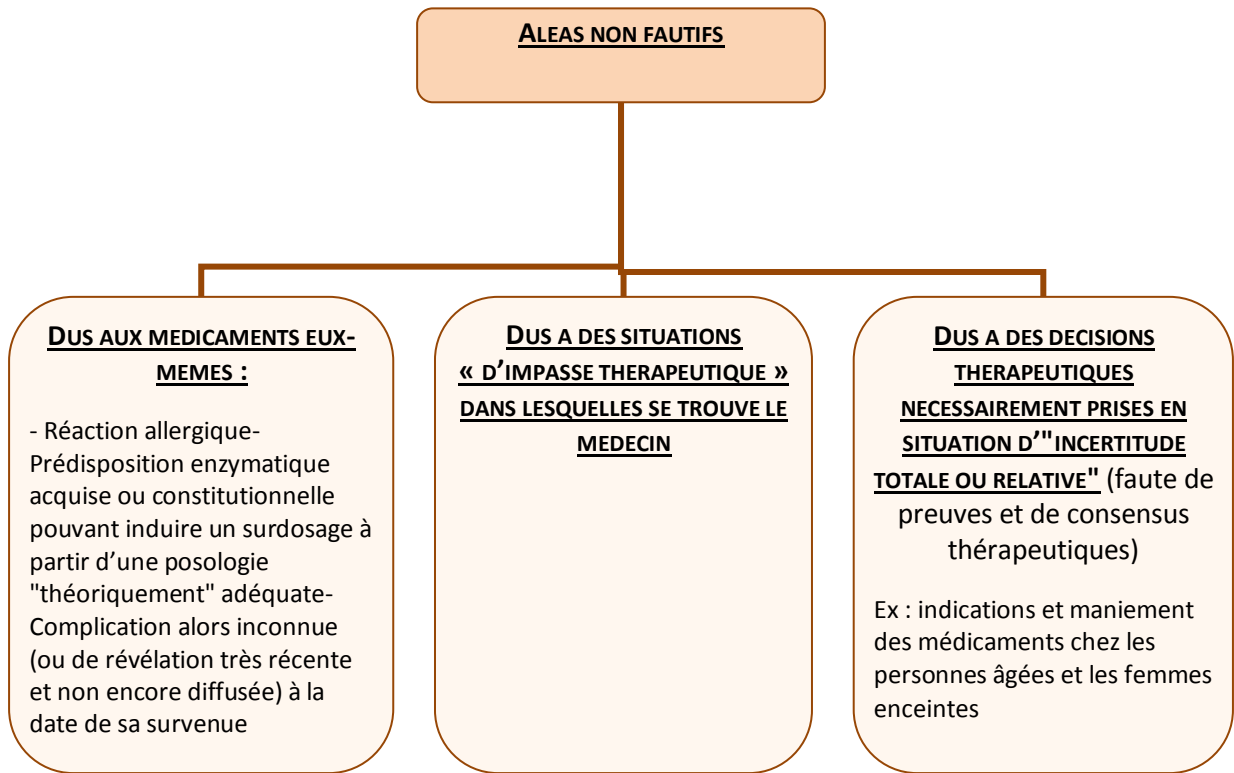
ALEAS NON FAUTIFS

DUS AUX MEDICAMENTS EUX-MEMES :

- Réaction allergique- Prédisposition enzymatique acquise ou constitutionnelle pouvant induire un surdosage à partir d’une posologie "théoriquement" adéquate- Complication alors inconnue (ou de révélation très récente et non encore diffusée) à la date de sa survenue

DUS A DES SITUATIONS « D’IMPASSE THERAPEUTIQUE » DANS LESQUELLES SE TROUVE LE MEDECIN

DUS A DES DECISIONS THERAPEUTIQUES NECESSAIREMENT PRISES EN SITUATION D’"INCERTITUDE TOTALE OU RELATIVE" (faute de preuves et de consensus thérapeutiques)

Ex : indications et maniement des médicaments chez les personnes âgées et les femmes enceintes